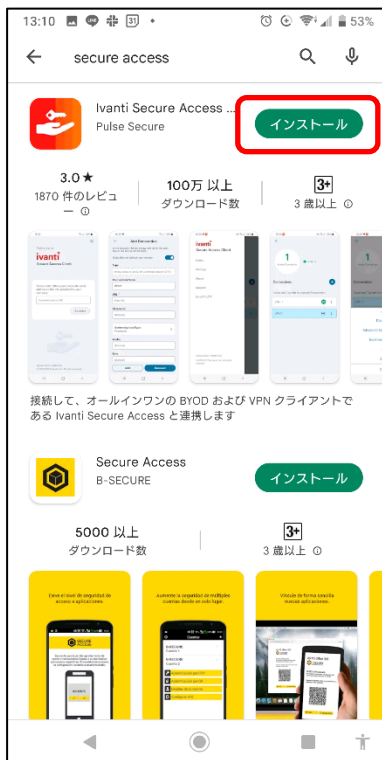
13:10 53%

secure access

Ivanti Secure Access ...
Pulse Secure

インストール

3.0★
1870 件のレビュー ⓘ

100万 以上
ダウンロード数

3+
3 歳以上 ⓘ

ivanti

接続して、オールインワンの BYOD および VPN クライアントである Ivanti Secure Access と連携します

Secure Access
B-SECURE

インストール

5000 以上
ダウンロード数

3+
3 歳以上 ⓘ

Eleve el nivel de seguridad de acceso a aplicaciones

Aumente la seguridad de múltiples cuentas desde un solo lugar.

Vincule de forma sencilla nuevas aplicaciones